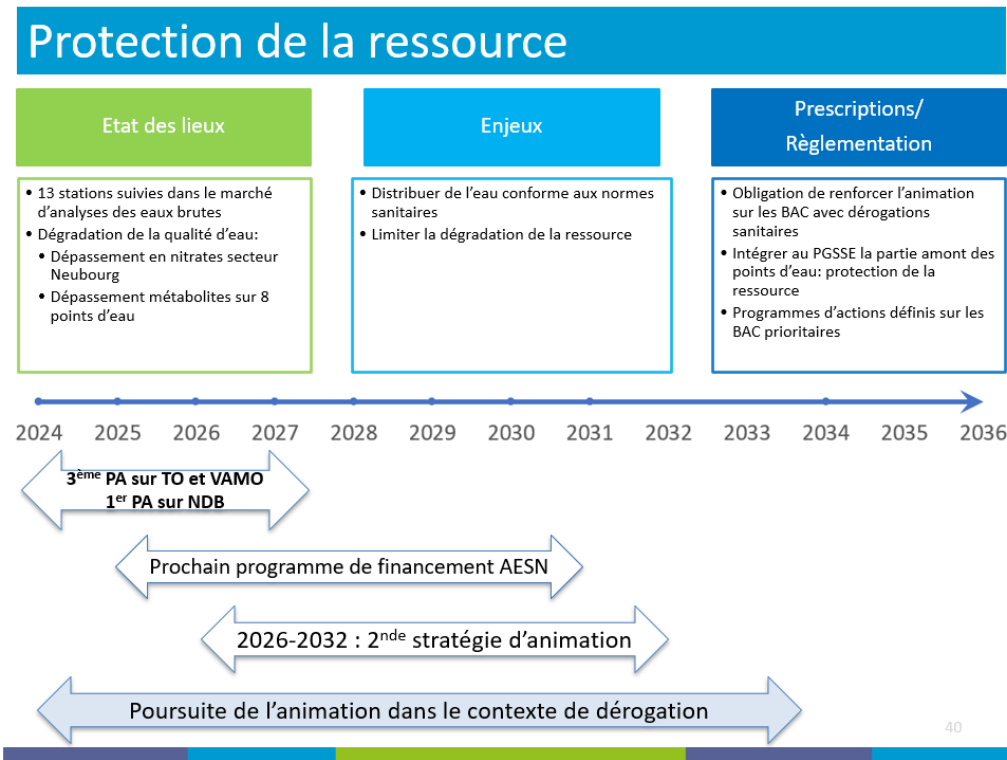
Protection de la ressource

Etat des lieux

Enjeux

Prescriptions/ Règlementation

• 13 stations suivies dans le marché d'analyses des eaux brutes
• Dégradation de la qualité d'eau:
• Dépassement en nitrates secteur Neubourg
• Dépassement métabolites sur 8 points d'eau

• Distribuer de l'eau conforme aux normes sanitaires
• Limiter la dégradation de la ressource

• Obligation de renforcer l'animation sur les BAC avec dérogations sanitaires
• Intégrer au PGSSE la partie amont des points d'eau: protection de la ressource
• Programmes d'actions définis sur les BAC prioritaires

2024 2025 2026 2027 2028 2029 2030 2031 2032 2033 2034 2035 2036

3$^{ème}$ PA sur TO et VAMO
1$^{er}$ PA sur NDB

Prochain programme de financement AESN

2026-2032 : 2$^{nde}$ stratégie d'animation

Poursuite de l'animation dans le contexte de dérogation

40